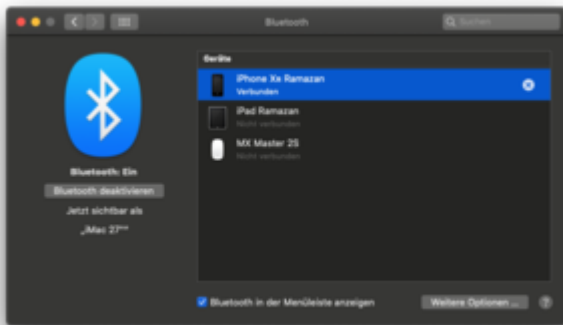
Bluetooth

Suchen

Bluetooth: Ein

Bluetooth deaktivieren

Jetzt sichtbar als

„iMac 27"“

Geräte

iPhone Xs Ramazan
Verbunden

iPad Ramazan
Nicht verbunden

MX Master 2S
Nicht verbunden

Bluetooth in der Menüleiste anzeigen

Weitere Optionen ...

?